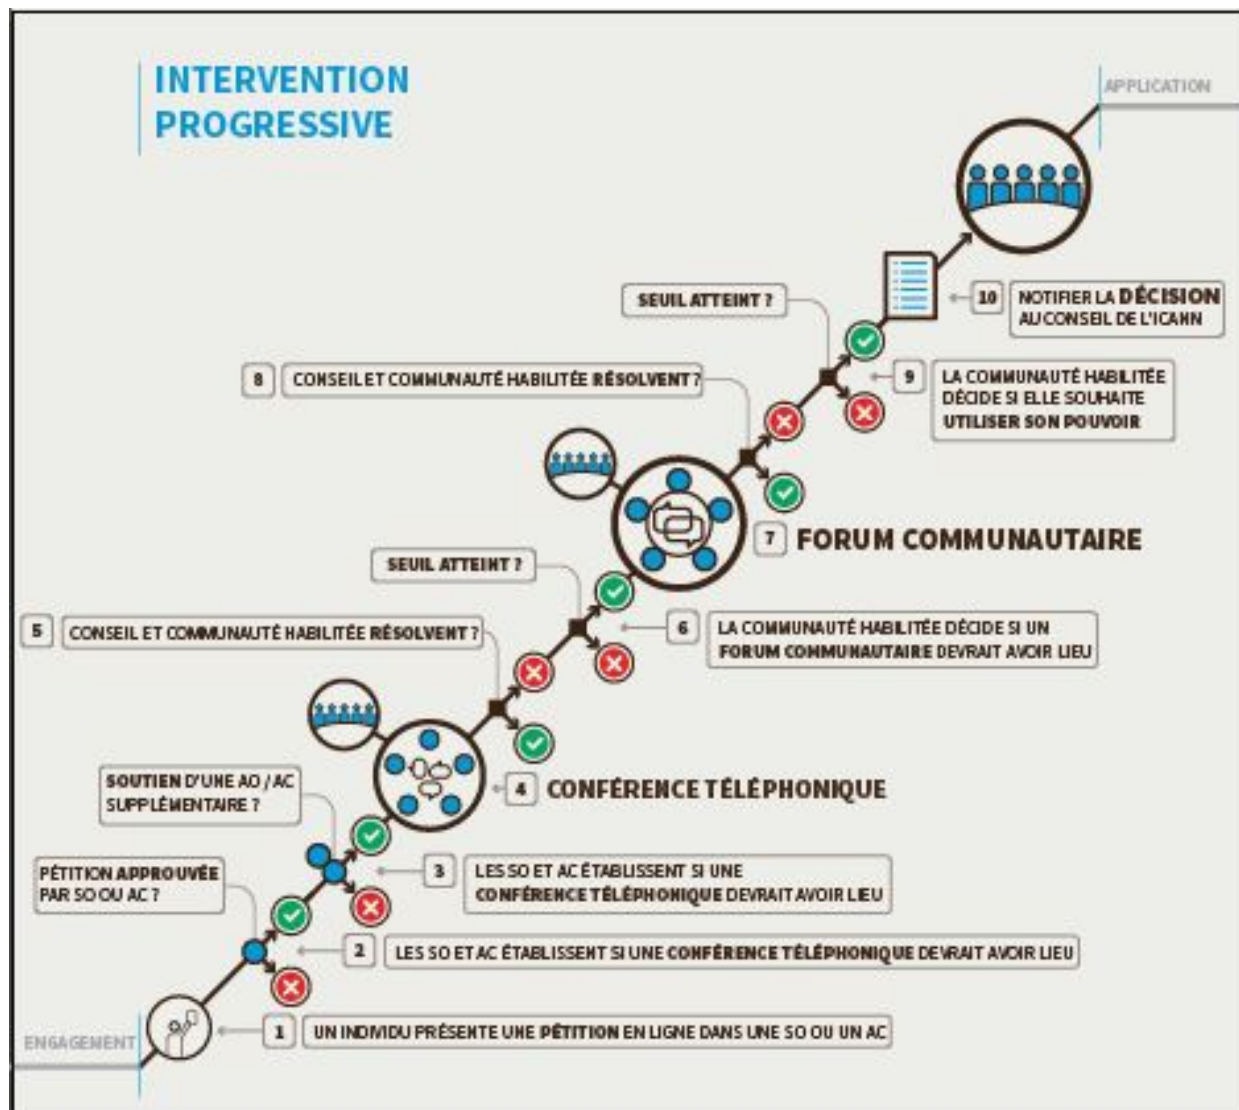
INTERVENTION PROGRESSIVE

APPLICATION

SEUIL ATTEINT ?

10 NOTIFIER LA DÉCISION AU CONSEIL DE L'ICANN

8 CONSEIL ET COMMUNAUTÉ HABILITÉE RÉSOLVENT ?

9 LA COMMUNAUTÉ HABILITÉE DÉCIDE SI ELLE SOUHAITE UTILISER SON POUVOIR

7 FORUM COMMUNAUTAIRE

SEUIL ATTEINT ?

5 CONSEIL ET COMMUNAUTÉ HABILITÉE RÉSOLVENT ?

6 LA COMMUNAUTÉ HABILITÉE DÉCIDE SI UN FORUM COMMUNAUTAIRE DEVRAIT AVOIR LIEU

SOUTIEN D'UNE AO / AC SUPPLÉMENTAIRE ?

4 CONFÉRENCE TÉLÉPHONIQUE

PÉTITION APPROUVÉE PAR SO OU AC ?

3 LES SO ET AC ÉTABLISSENT SI UNE CONFÉRENCE TÉLÉPHONIQUE DEVRAIT AVOIR LIEU

2 LES SO ET AC ÉTABLISSENT SI UNE CONFÉRENCE TÉLÉPHONIQUE DEVRAIT AVOIR LIEU

ENGAGEMENT

1 UN INDIVIDU PRÉSENTE UNE PÉTITION EN LIGNE DANS UNE SO OU UN AC